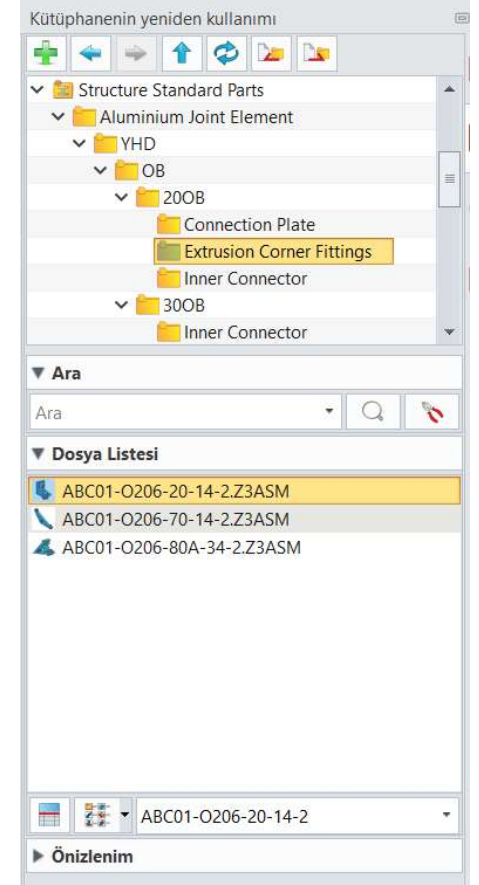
Kütüphanenin yeniden kullanımı

Structure Standard Parts
Aluminium Joint Element
YHD
OB
20OB
Connection Plate
Extrusion Corner Fittings
Inner Connector
30OB
Inner Connector

▼ Ara

Ara

▼ Dosya Listesi

ABC01-O206-20-14-2.Z3ASM
ABC01-O206-70-14-2.Z3ASM
ABC01-O206-80A-34-2.Z3ASM

ABC01-O206-20-14-2

▶ Önizlenim